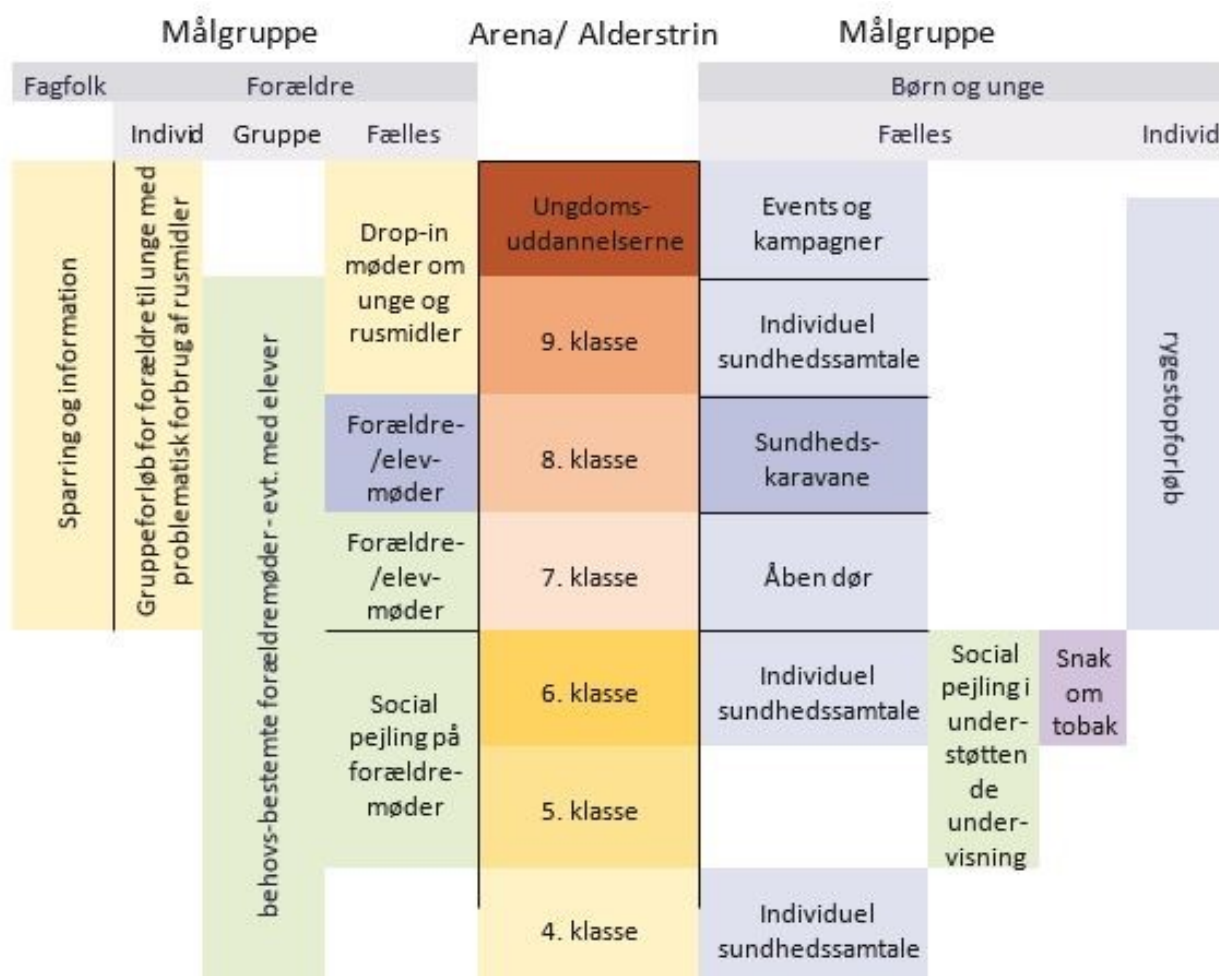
| Målgruppe | | | | Arena/ Alderstrin | Målgruppe | | | |
|---|---|---|---|---|---|---|---|---|
| Fagfolk | Forældre | | | | Børn og unge | | | |
| | Individ | Gruppe | Fælles | | Fælles | | | Individ |
| Sparring og information | Gruppeforløb for forældre til unge med problematisk forbrug af rusmidler | behovs-bestemte forældremøder - evt. med elever | Drop-in møder om unge og rusmidler | Ungdoms-uddannelserne | Events og kampagner | | | rygestopforløb |
| | | | | 9. klasse | Individuel sundhedssamtale | | | |
| | | | Forældre-/elev-møder | 8. klasse | Sundheds-karavane | | | |
| | | | Forældre-/elev-møder | 7. klasse | Åben dør | | | |
| | | | Social pejling på forældre-møder | 6. klasse | Individuel sundhedssamtale | Social pejling i under-støttende under-visning | Snak om tobak | |
| | | | | 5. klasse | | | | |
| | | | | 4. klasse | Individuel sundhedssamtale | | | |